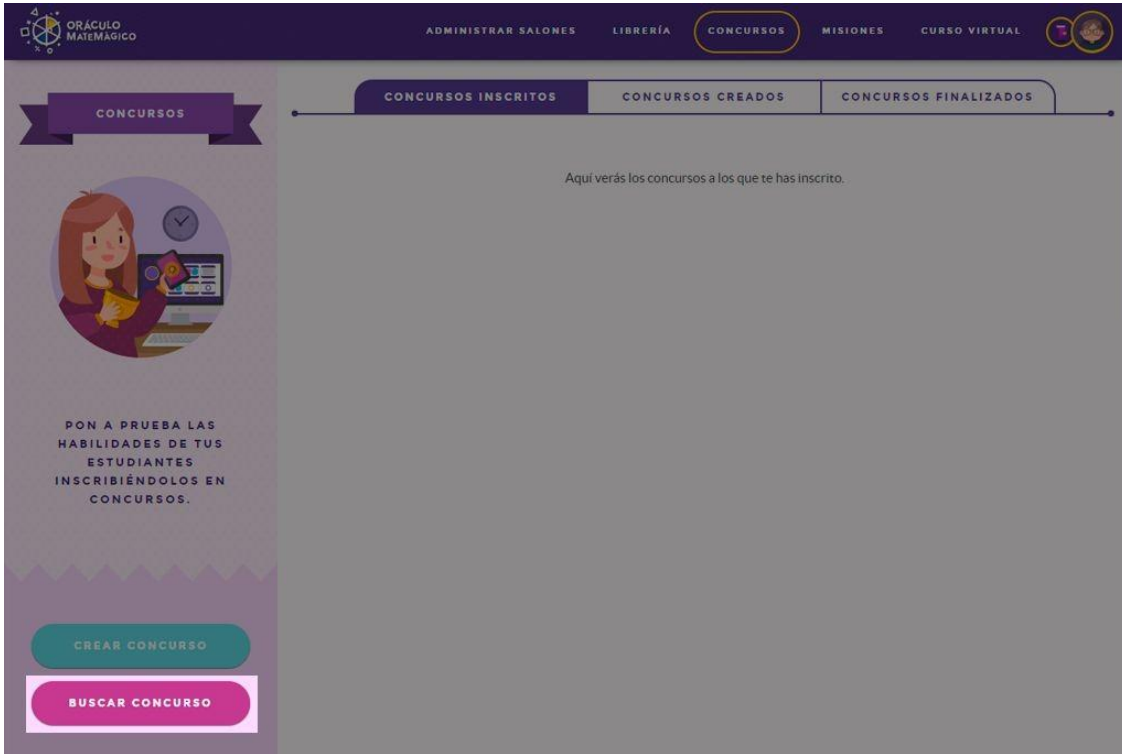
ORÁCULO MATEMÁGICO

ADMINISTRAR SALONES LIBRERÍA CONCURSOS MISIONES CURSO VIRTUAL

CONCURSOS

CONCURSOS INSCRITOS CONCURSOS CREADOS CONCURSOS FINALIZADOS

Aquí verás los concursos a los que te has inscrito.

PON A PRUEBA LAS HABILIDADES DE TUS ESTUDIANTES INSCRIBIÉNDOLOS EN CONCURSOS.

CREAR CONCURSO

BUSCAR CONCURSO